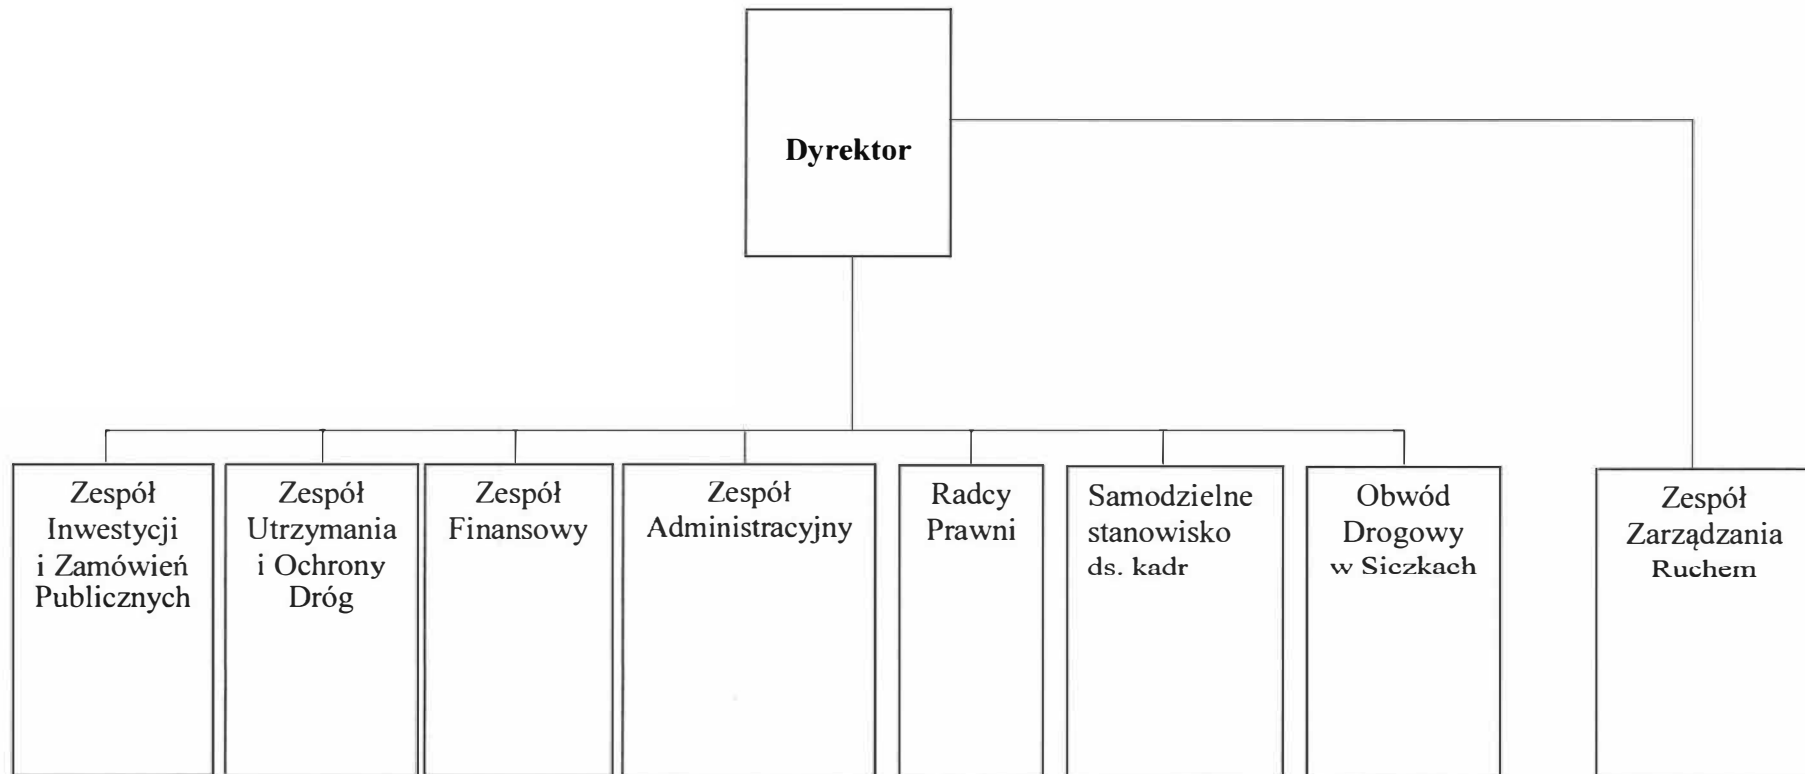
Dyrektor

Zespół Inwestycji i Zamówień Publicznych

Zespół Utrzymania i Ochrony Dróg

Zespół Finansowy

Zespół Administracyjny

Radcy Prawni

Samodzielne stanowisko ds. kadr

Obwód Drogowy w Siczkach

Zespół Zarządzania Ruchem